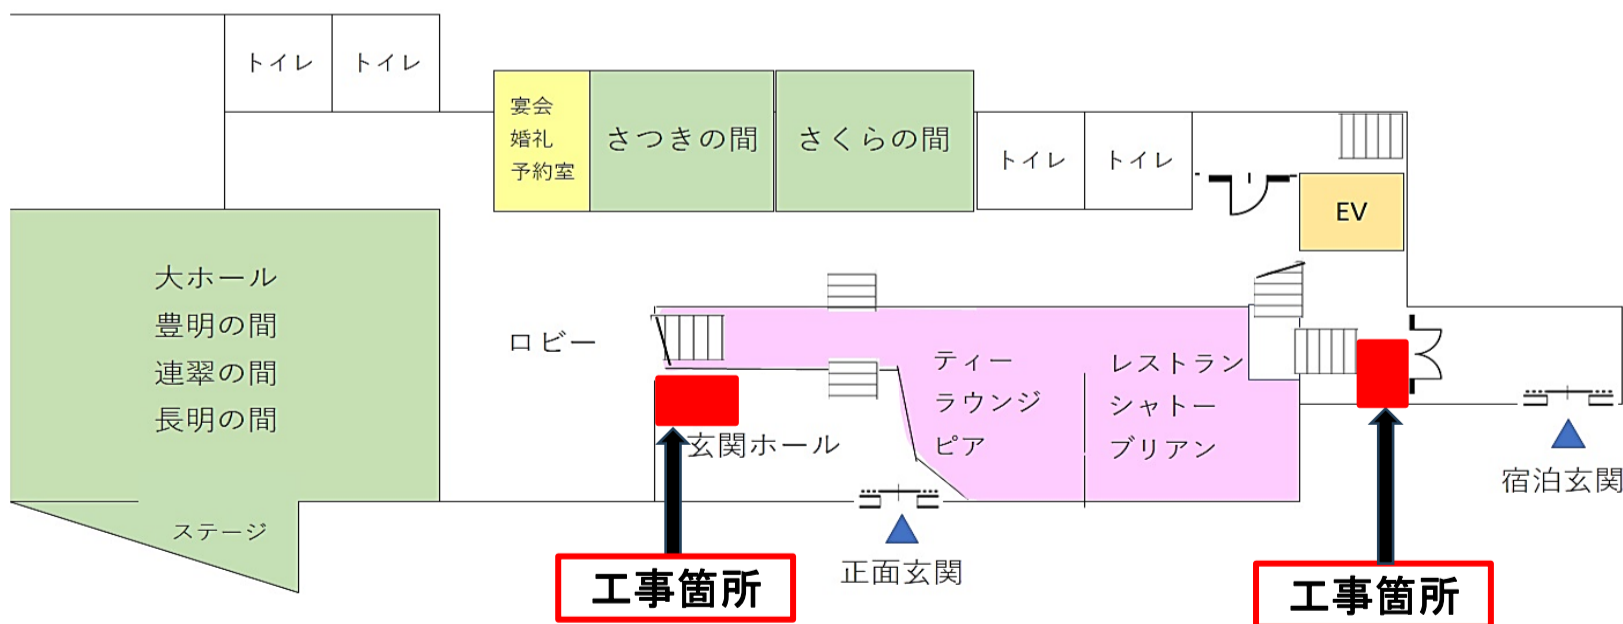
トイレ
トイレ
宴会
婚礼
予約室
さつきの間
さくらの間
トイレ
トイレ
EV
大ホール
豊明の間
連翠の間
長明の間
ロビー
ティー
ラウンジ
ピア
レストラン
シャトー
ブリアン
玄関ホール
ステージ
正面玄関
宿泊玄関
工事箇所
工事箇所